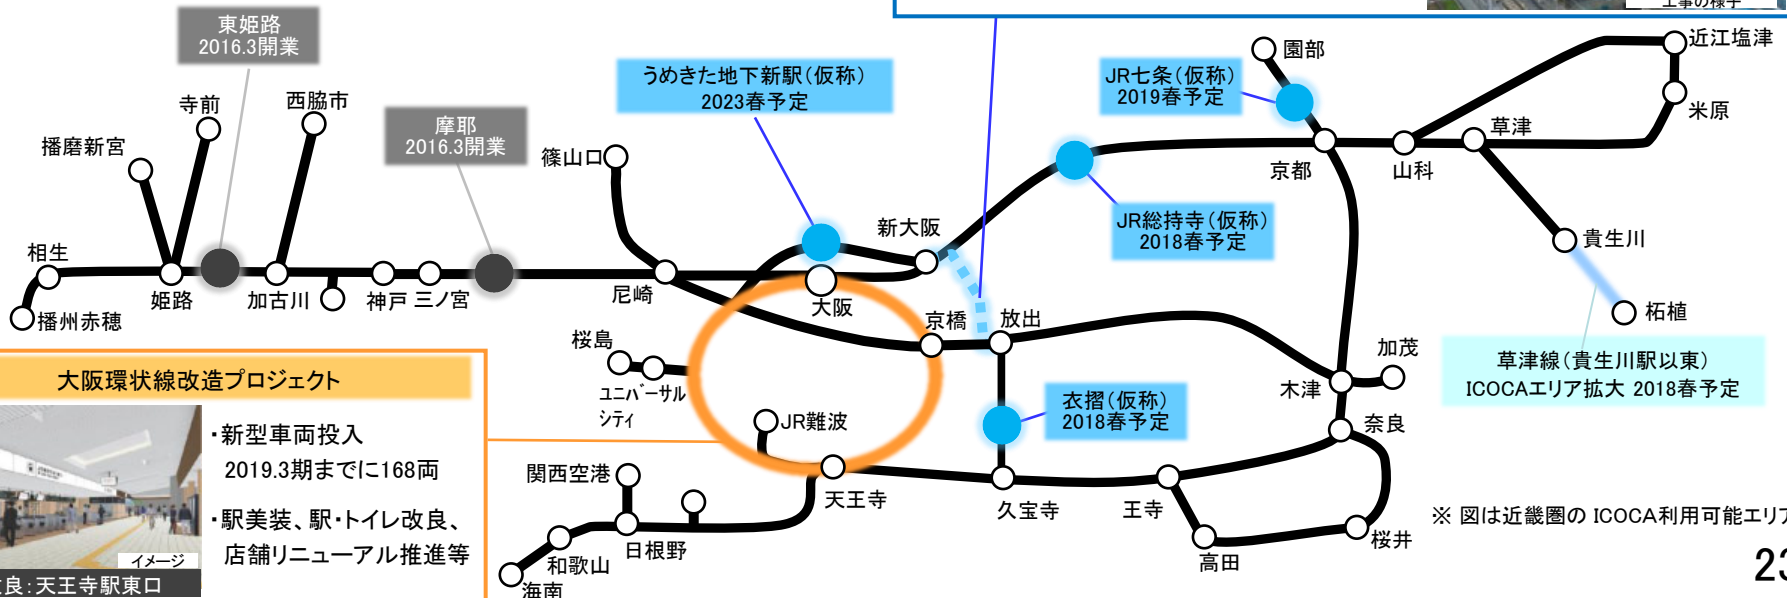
工事の様子

東姫路
2016.3開業

摩耶
2016.3開業

うめきた地下新駅(仮称)
2023春予定

JR七条(仮称)
2019春予定

JR総持寺(仮称)
2018春予定

衣摺(仮称)
2018春予定

草津線(貴生川駅以東)
ICOCAエリア拡大 2018春予定

園部
近江塩津
米原
草津
京都
山科
貴生川
柘植
寺前
西脇市
播磨新宮
篠山口
新大阪
相生
姫路
加古川
神戸
三ノ宮
尼崎
大阪
京橋
放出
播州赤穂
桜島
ユニバーサルシティ
JR難波
加茂
木津
奈良
関西空港
天王寺
久宝寺
王寺
和歌山
日根野
高田
桜井
海南

大阪環状線改造プロジェクト
・新型車両投入
2019.3期までに168両
・駅美装、駅・トイレ改良、店舗リニューアル推進等
イメージ
改良:天王寺駅東口

※ 図は近畿圏の ICOCA利用可能エリ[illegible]

23